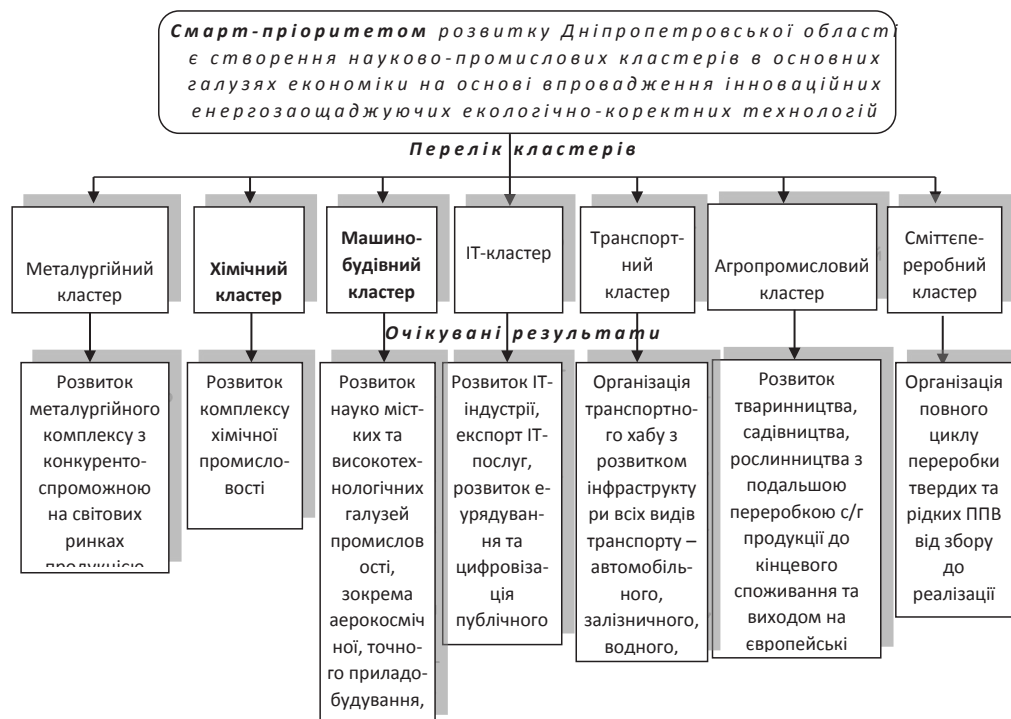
Смарт-пріоритетом розвитку Дніпропетровської області є створення науково-промислових кластерів в основних галузях економіки на основі впровадження інноваційних енергозаощаджуючих екологічно-коректних технологій

Перелік кластерів

Металургійний кластер

Хімічний кластер

Машинобудівний кластер

IT-кластер

Транспортний кластер

Агропромисловий кластер

Сміттєпереробний кластер

Очікувані результати

Розвиток металургійного комплексу з конкурентоспроможною на світових ринках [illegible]

Розвиток комплексу хімічної промисловості

Розвиток науко місткких та високотехнологічних галузей промисловості, зокрема аерокосмічної, точного приладобудування,

Розвиток IT-індустрії, експорт IT-послуг, розвиток е-урядування та цифровізація публічного

Організація транспортного хабу з розвитком інфраструктури всіх видів транспорту – автомобільного, залізничного, водного,

Розвиток тваринництва, садівництва, рослинництва з подальшою переробкою с/г продукції до кінцевого споживання та виходом на європейські

Організація повного циклу переробки твердих та рідких ППВ від збору до реалізації